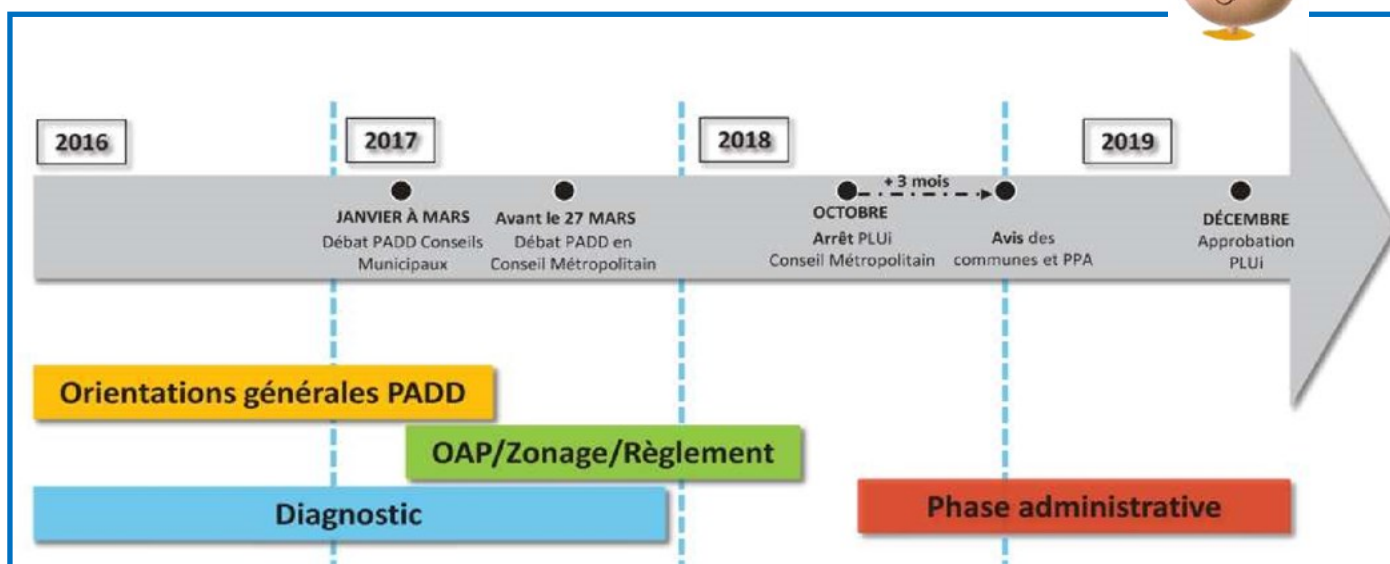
2016

2017

2018

2019

JANVIER À MARS
Débat PADD Conseils Municipaux

Avant le 27 MARS
Débat PADD en Conseil Métropolitain

OCTOBRE
Arrêt PLUi
Conseil Métropolitain

+ 3 mois

Avis des communes et PPA

DÉCEMBRE
Approbation PLUi

Orientations générales PADD

OAP/Zonage/Règlement

Diagnostic

Phase administrative